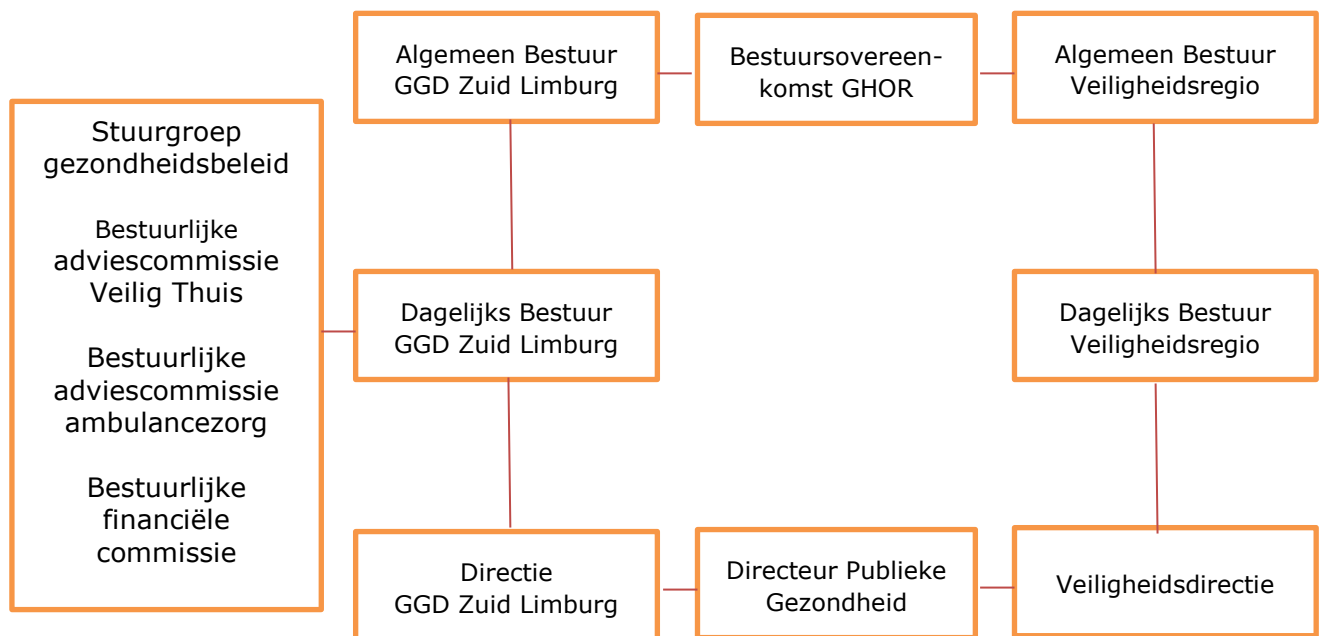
Stuurgroep gezondheidsbeleid

Bestuurlijke adviescommissie Veilig Thuis

Bestuurlijke adviescommissie ambulancezorg

Bestuurlijke financiële commissie

Algemeen Bestuur GGD Zuid Limburg

Bestuursovereenkomst GHOR

Algemeen Bestuur Veiligheidsregio

Dagelijks Bestuur GGD Zuid Limburg

Dagelijks Bestuur Veiligheidsregio

Directie GGD Zuid Limburg

Directeur Publieke Gezondheid

Veiligheidsdirectie